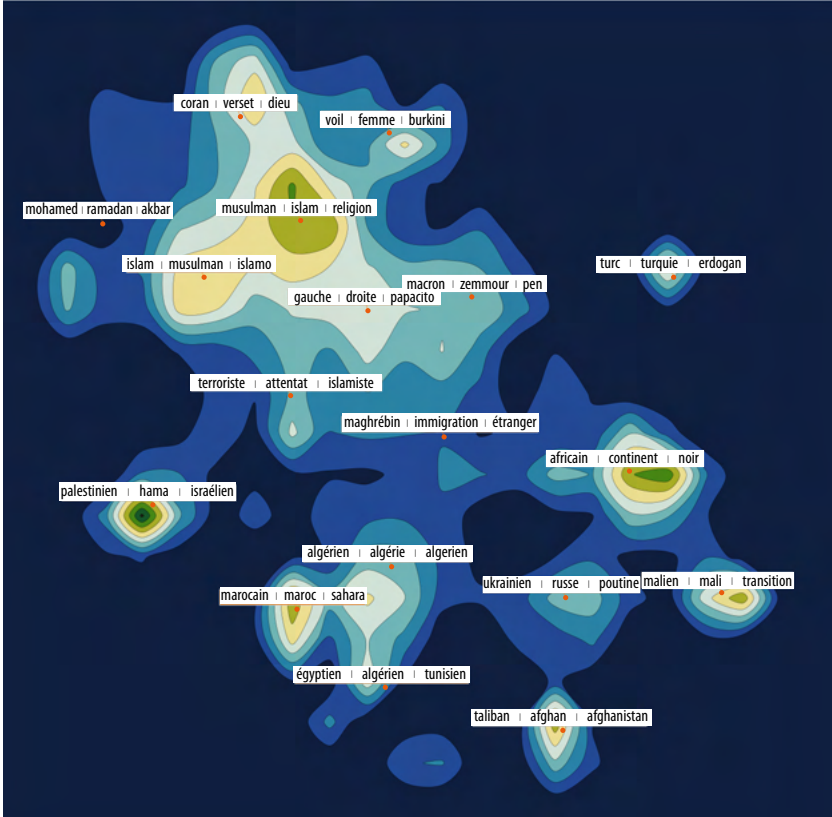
coran | verset | dieu

voil | femme | burkini

mohamed | ramadan | akbar

musulman | islam | religion

islam | musulman | islamo

turc | turquie | erdogan

macron | zemmour | pen

gauche | droite | papacito

terroriste | attentat | islamiste

maghrébin | immigration | étranger

africain | continent | noir

palestinien | hama | israélien

algérien | algérie | algerien

ukrainien | russe | poutine

malien | mali | transition

marocain | maroc | sahara

égyptien | algérien | tunisien

taliban | afghan | afghanistan